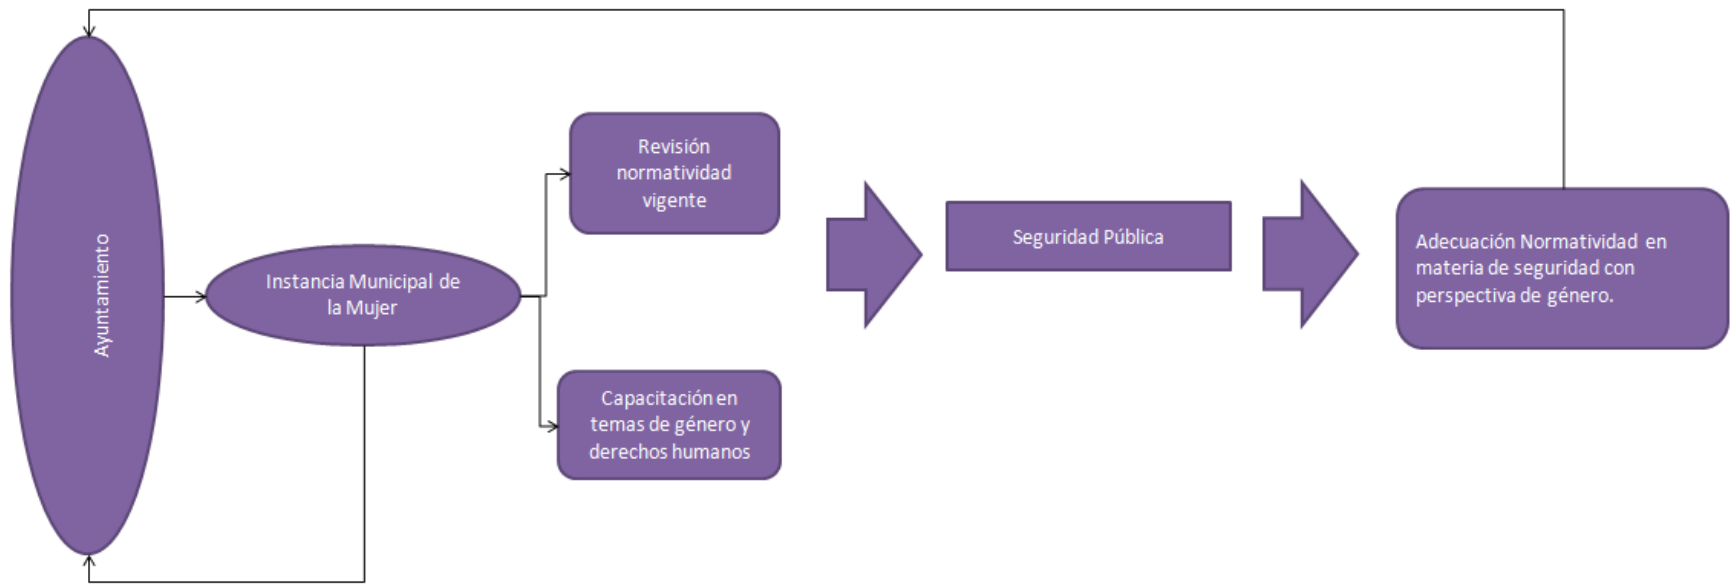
Ayuntamiento

Instancia Municipal de la Mujer

Revisión normatividad vigente

Capacitación en temas de género y derechos humanos

Seguridad Pública

Adecuación Normatividad en materia de seguridad con perspectiva de género.